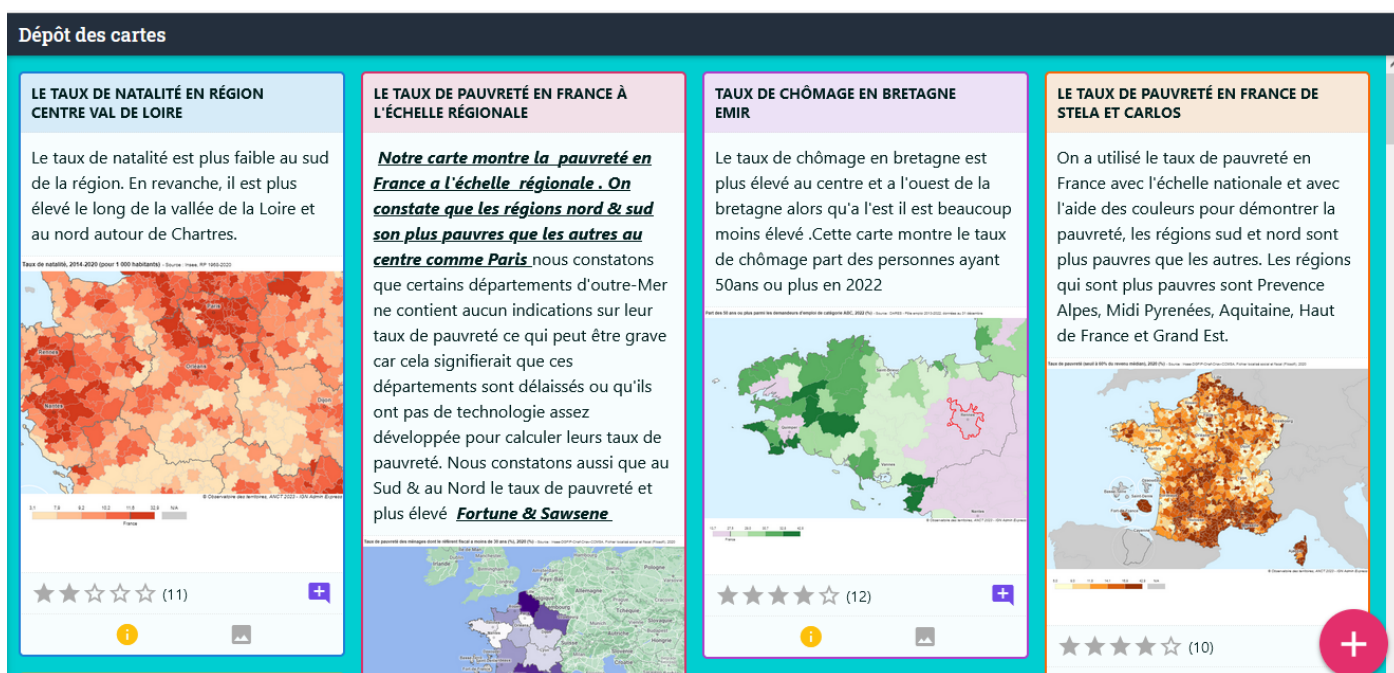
Dépôt des cartes

LE TAUX DE NATALITÉ EN RÉGION CENTRE VAL DE LOIRE

Le taux de natalité est plus faible au sud de la région. En revanche, il est plus élevé le long de la vallée de la Loire et au nord autour de Chartres.

Taux de natalité, 2014-2020 (pour 1 000 habitants) · Source : Insee, RP 1968-2020

Paris
Rennes
Orléans
Nantes
Dijon

© Observatoire des territoires, ANCT 2023 · IGN Admin Express

France

(11)

LE TAUX DE PAUVRETÉ EN FRANCE À L'ÉCHELLE RÉGIONALE

Notre carte montre la pauvreté en France a l'échelle régionale . On constate que les régions nord & sud son plus pauvres que les autres au centre comme Paris nous constatons que certains départements d'outre-Mer ne contient aucun indications sur leur taux de pauvreté ce qui peut être grave car cela signifierait que ces départements sont délaissés ou qu'ils ont pas de technologie assez développée pour calculer leurs taux de pauvreté. Nous constatons aussi que au Sud & au Nord le taux de pauvreté et plus élevé Fortune & Sawsene

TAUX DE CHÔMAGE EN BRETAGNE EMIR

Le taux de chômage en bretagne est plus élevé au centre et a l'ouest de la bretagne alors qu'a l'est il est beaucoup moins élevé .Cette carte montre le taux de chômage part des personnes ayant 50ans ou plus en 2022

Part des 50 ans ou plus parmi les demandeurs d'emploi de catégorie ABC, 2022 (%)

© Observatoire des territoires, ANCT 2023 · IGN Admin Express

France

(12)

LE TAUX DE PAUVRETÉ EN FRANCE DE STELA ET CARLOS

On a utilisé le taux de pauvreté en France avec l'échelle nationale et avec l'aide des couleurs pour démontrer la pauvreté, les régions sud et nord sont plus pauvres que les autres. Les régions qui sont plus pauvres sont Prevence Alpes, Midi Pyrenées, Aquitaine, Haut de France et Grand Est.

Taux de pauvreté (seuil à 60% du revenu médian), 2020 (%)

© Observatoire des territoires, ANCT 2023 · IGN Admin Express

(10)

+